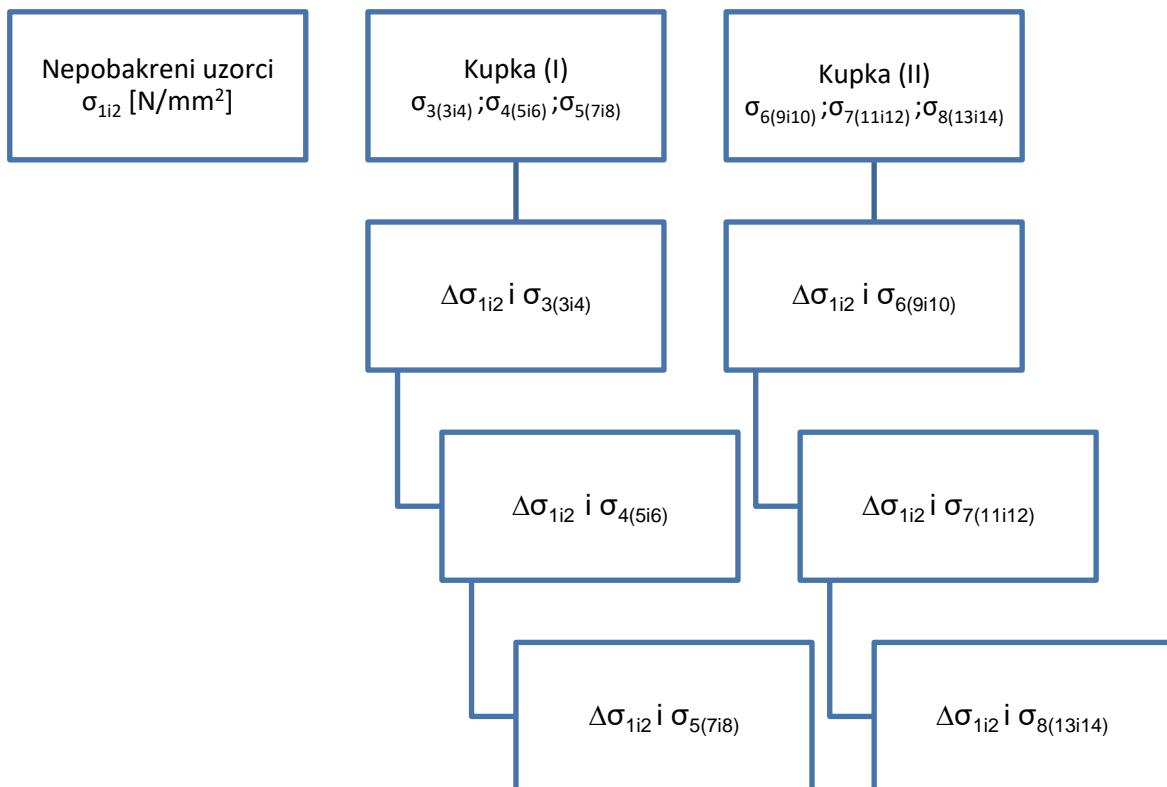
Nepobakreni uzorci $\sigma_{1i2}$ [N/mm$^2$]

Kupka (I) $\sigma_{3(3i4)}$ ;$\sigma_{4(5i6)}$ ;$\sigma_{5(7i8)}$

Kupka (II) $\sigma_{6(9i10)}$ ;$\sigma_{7(11i12)}$ ;$\sigma_{8(13i14)}$

$\Delta\sigma_{1i2}$ i $\sigma_{3(3i4)}$

$\Delta\sigma_{1i2}$ i $\sigma_{6(9i10)}$

$\Delta\sigma_{1i2}$ i $\sigma_{4(5i6)}$

$\Delta\sigma_{1i2}$ i $\sigma_{7(11i12)}$

$\Delta\sigma_{1i2}$ i $\sigma_{5(7i8)}$

$\Delta\sigma_{1i2}$ i $\sigma_{8(13i14)}$